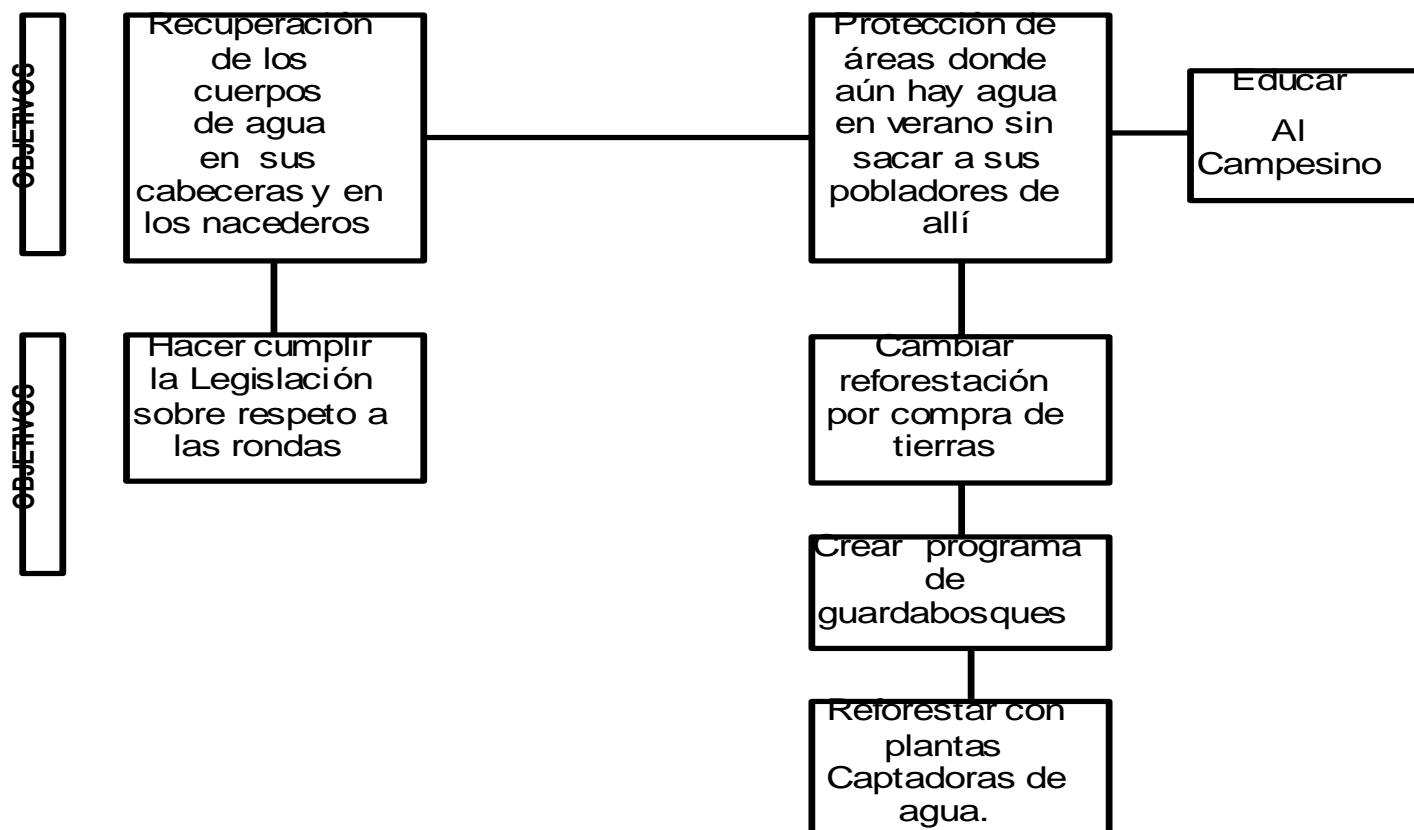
OBJETIVOS

Recuperación de los cuerpos de agua en sus cabeceras y en los nacederos

Protección de áreas donde aún hay agua en verano sin sacar a sus pobladores de allí

Educar Al Campesino

OBJETIVOS

Hacer cumplir la Legislación sobre respeto a las rondas

Cambiar reforestación por compra de tierras

Crear programa de guardabosques

Reforestar con plantas Captadoras de agua.